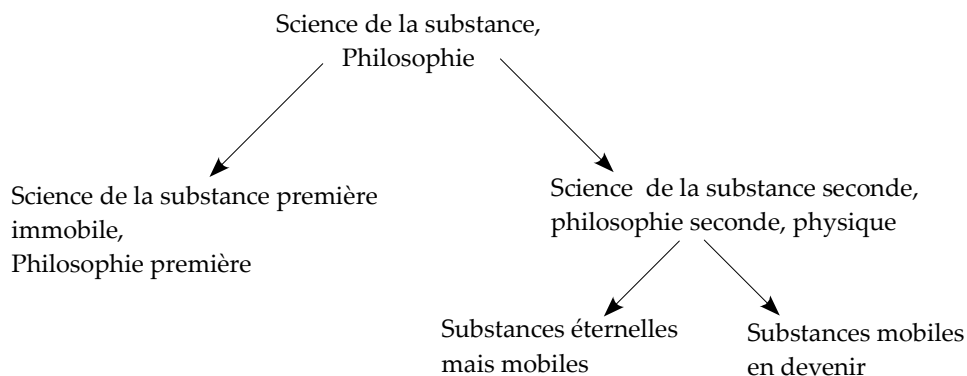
Science de la substance,
Philosophie

Science de la substance première immobile,
Philosophie première

Science de la substance seconde, philosophie seconde, physique

Substances éternelles mais mobiles

Substances mobiles en devenir